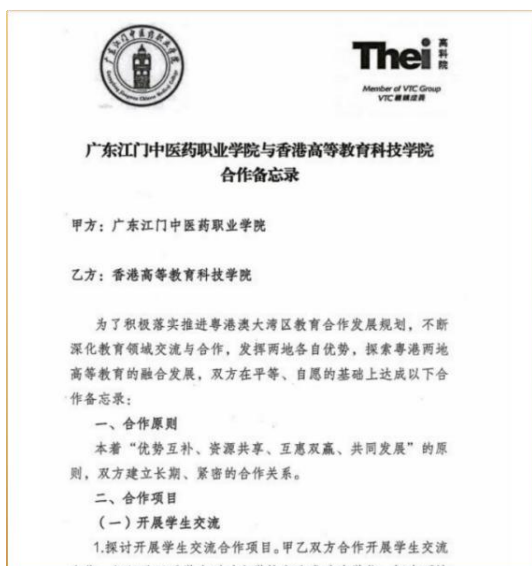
Thei 高科院

Member of VTC Group
VTC機構成員

广东江门中医药职业学院与香港高等教育科技学院
合作备忘录

甲方：广东江门中医药职业学院

乙方：香港高等教育科技学院

为了积极落实推进粤港澳大湾区教育合作发展规划，不断深化教育领域交流与合作，发挥两地各自优势，探索粤港两地高等教育的融合发展，双方在平等、自愿的基础上达成以下合作备忘录：

一、合作原则

本着"优势互补、资源共享、互惠双赢、共同发展"的原则，双方建立长期、紧密的合作关系。

二、合作项目

（一）开展学生交流

1.探讨开展学生交流合作项目。甲乙双方合作开展学生交流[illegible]